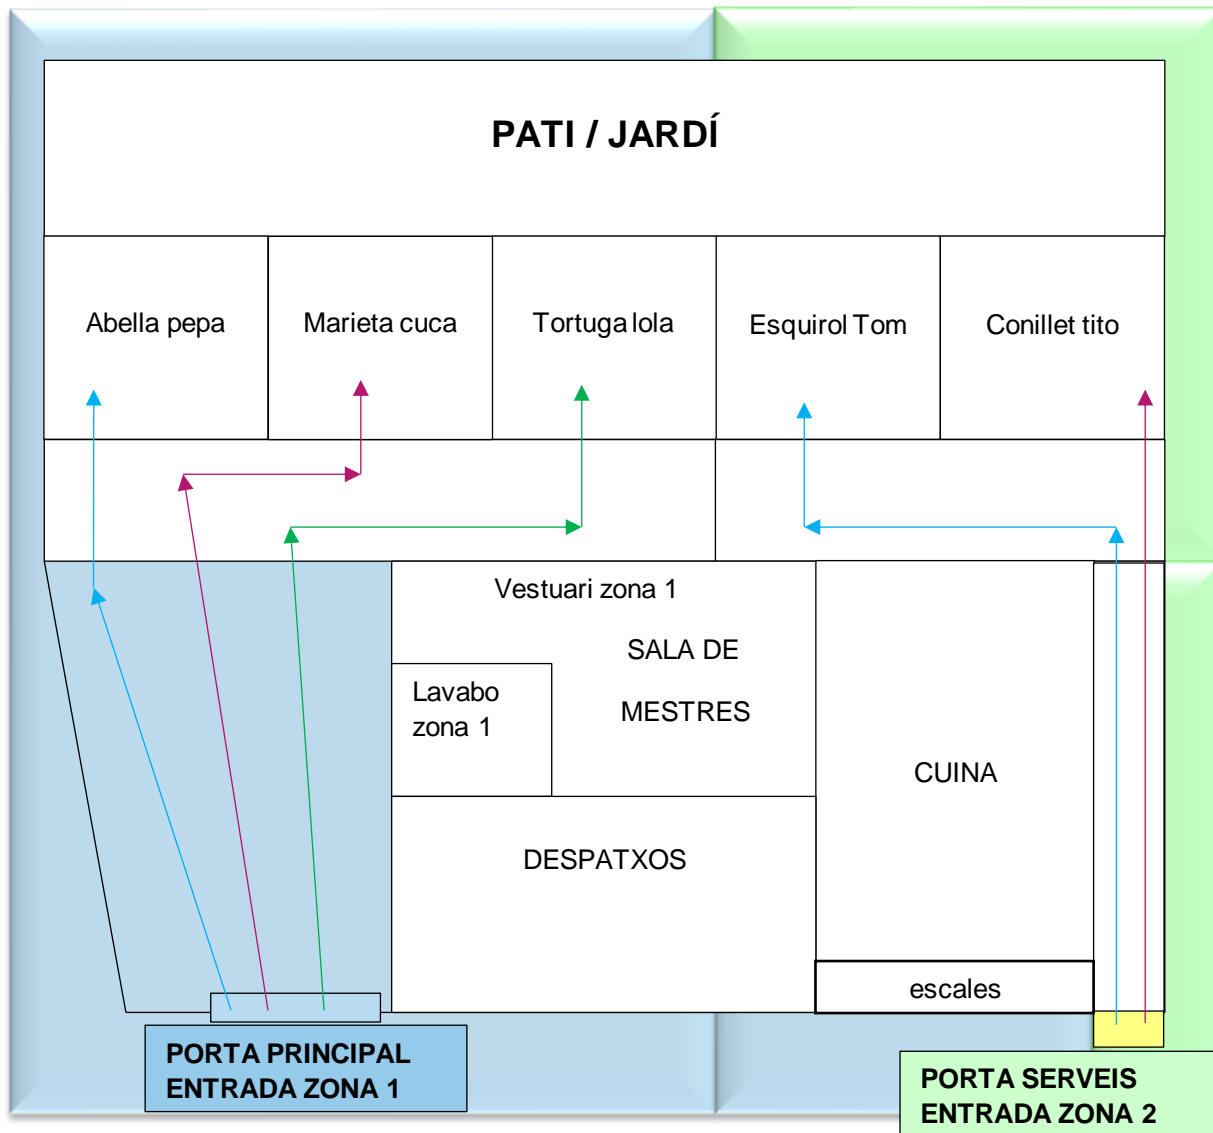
PATI / JARDÍ

Abella pepa

Marieta cuca

Tortuga lola

Esquirol Tom

Conillet tito

Vestuari zona 1

SALA DE MESTRES

Lavabo zona 1

CUINA

DESPATXOS

escales

PORTA PRINCIPAL ENTRADA ZONA 1

PORTA SERVEIS ENTRADA ZONA 2